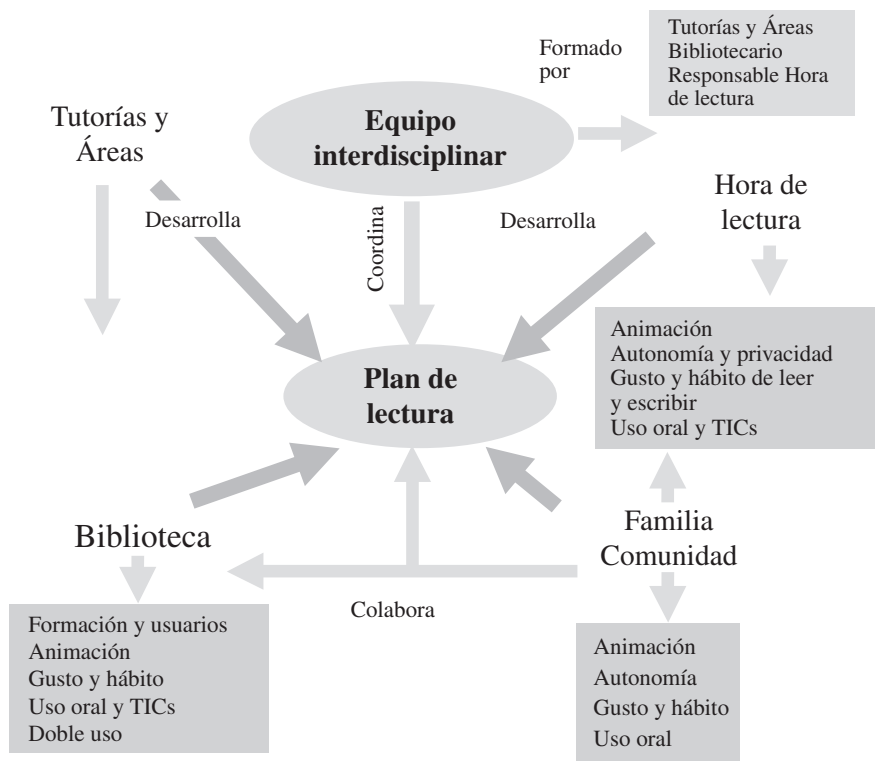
Formado por

Tutorías y Áreas
Bibliotecario
Responsable Hora de lectura

Tutorías y Áreas

Equipo interdisciplinar

Desarrolla

Coordina

Desarrolla

Hora de lectura

Animación
Autonomía y privacidad
Gusto y hábito de leer y escribir
Uso oral y TICs

Plan de lectura

Biblioteca

Familia
Comunidad

Colabora

Formación y usuarios
Animación
Gusto y hábito
Uso oral y TICs
Doble uso

Animación
Autonomía
Gusto y hábito
Uso oral